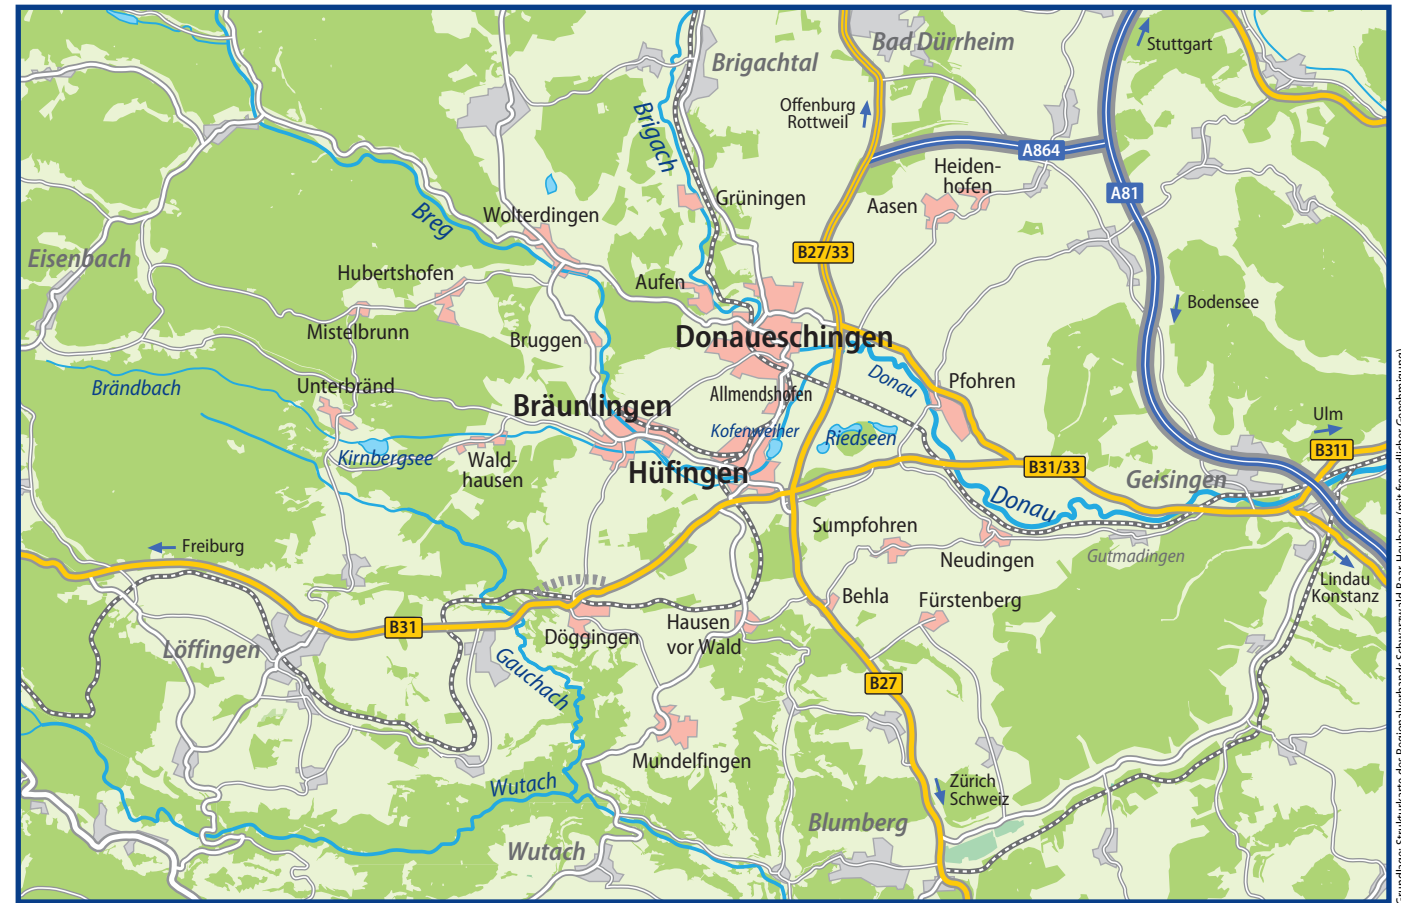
Bad Dürrheim
Stuttgart
Brigachtal
Offenburg
Rottweil
A864
Heiden-
hofen
A81
Brigach
Grüningen
Aasen
Breg
Wolterdingen
B27/33
Eisenbach
Hubertshofen
Aufen
Bodensee
Mistelbrunn
Bruggen
Donaueschingen
Brändbach
Unterbränd
Donau
Pfohren
Allmendshofen
Bräunlingen
Ulm
Kofenweiher
Riedseen
B311
Kirnbergsee
Wald-
hausen
Hüfingen
B31/33
Geisingen
Donau
Sumpfohren
Freiburg
Neudingen
Gutmadingen
Behla
Fürstenberg
Lindau
Konstanz
B31
Döggingen
Hausen
vor Wald
Löffingen
Gauchach
B27
Mundelfingen
Wutach
Zürich
Schweiz
Blumberg
Wutach
Grundlage: Strukturkarte des Regionalverbands Schwarzwald-Baar-Heuberg (mit freundlicher Genehmigung)